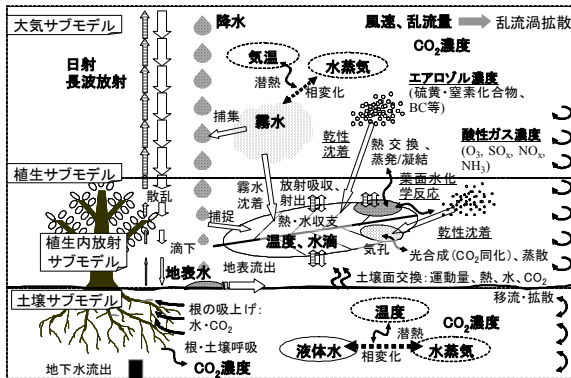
大気サブモデル

日射
長波放射

降水

風速、乱流量 乱流渦拡散

$CO_2$濃度

気温

潜熱

水蒸気

相変化

エアロゾル濃度
(硫黄・窒素化合物、BC等)

捕集

霧水

乾性沈着

熱交換、蒸発/凝結

酸性ガス濃度
($O_3$, $SO_x$, $NO_x$, $NH_3$)

植生サブモデル

散乱

霧水沈着

放射吸収、射出

葉面液化学反応

捕捉

熱・水収支

乾性沈着

植生内放射サブモデル

滴下

温度、水滴

気孔

光合成($CO_2$同化)、蒸散

地表水

地表流出

土壌面交換:運動量、熱、水、$CO_2$

土壌サブモデル

根の吸上げ:
水・$CO_2$

根・土壌呼吸

移流・拡散

温度

潜熱

$CO_2$濃度

液体水

相変化

水蒸気

地下水流出

$CO_2$濃度